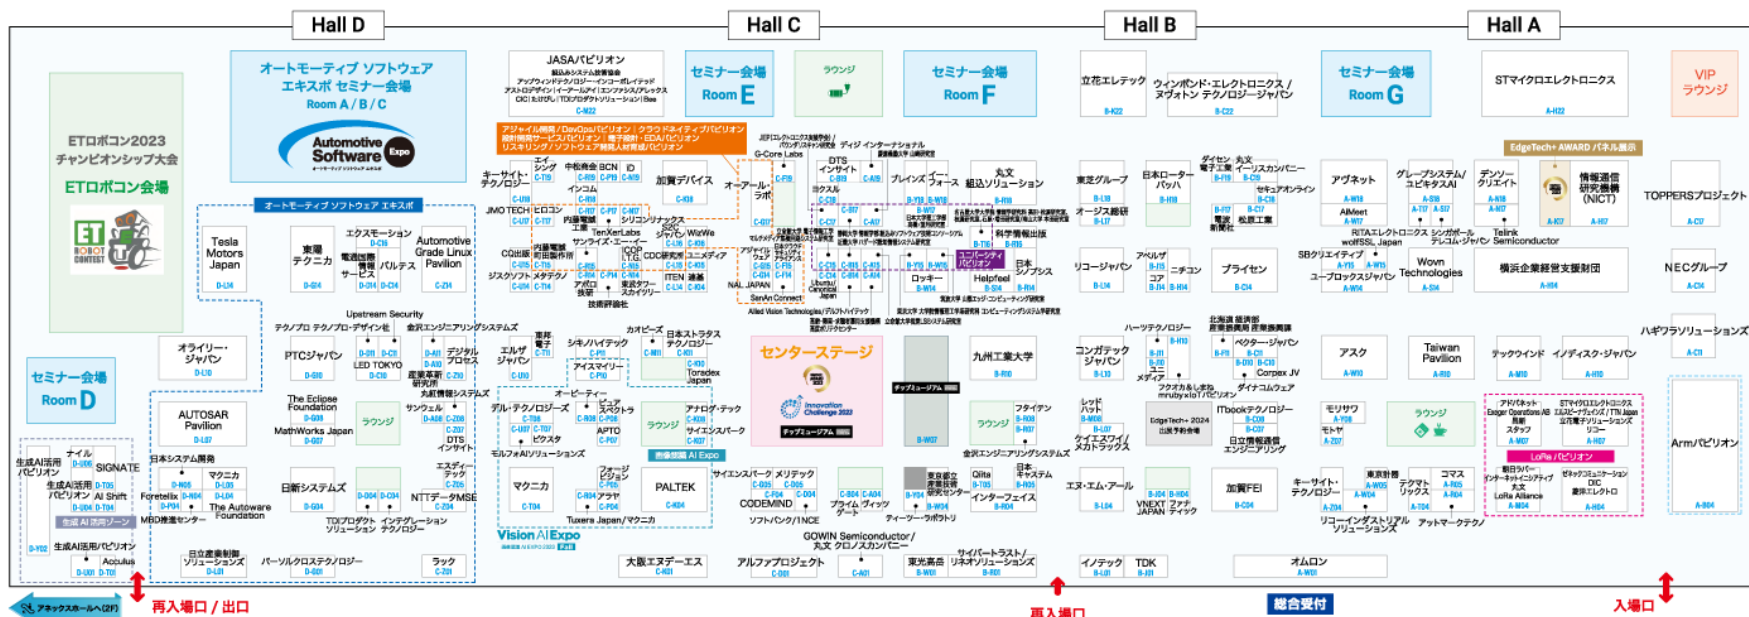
Hall D
Hall C
Hall B
Hall A

ETロボコン2023 チャンピオンシップ大会
ETロボコン会場

オートモーティブ ソフトウェア エキスポ セミナー会場
Room A / B / C
Automotive Software Expo

オートモーティブ ソフトウェア エキスポ

JASAパビリオン

セミナー会場 Room E
ラウンジ
セミナー会場 Room F
立花エレテック
ウィンボンド・エレクトロニクス / ヌヴォトン テクノロジージャパン
セミナー会場 Room G
STマイクロエレクトロニクス
VIP ラウンジ

アジャイル開発/DevOpsパビリオン | クラウドネイティブパビリオン

EdgeTech+ AWARD パネル展示

Tesla Motors Japan
東陽テクニカ
エクスモーション
電通国際情報サービス
パルテス
Automotive Grade Linux Pavilion

キーサイト・テクノロジー
中松商会
BCN
加賀デバイス
オーアール・ラボ
DTS インサイト
丸文
組込みソリューション
東芝グループ
日本ローター バッハ
ダイセン電子工業
丸文 イーリスカンパニー
アヴネット
グレープシステム/ユビキタスAI
デンソー クリエイト
情報通信研究機構 (NICT)
TOPPERSプロジェクト

JMO TECH
ヒロコン
イシコム
シリコンリナックス
TenXerLabs
ジャパン WizWe
サンライズ・エー・イー
CQ出版
COC研究所
ユニダイナ
ITEN
ジスクソフト
メタテクノ
東京ウエルズ
アロロ技術
技術評論社
NAL JAPAN
SenAn Connect
ロッキー
Helpfeel
日本シノプシス
科学情報出版
リコージャパン
アルゾ
ニチコン
ブライセン
SBクリエイティブ
RITAエレクトロニクス
シンガポール テレコム・ジャパン
Telink Semiconductor
wolfSSL Japan
Wovn Technologies
横浜企業経営支援財団
NECグループ
ユーブロックスジャパン
オージス総研
AIMeet

Upstream Security
テクノプロ テクノプロ・デザイン社
金沢エンジニアリングシステムズ
LED TOKYO
デジタル プロセス
エルザ ジャパン
シキノハイテック
カオピーズ
日本ストラタス テクノロジー
Toradex Japan
アイスマイリー
オーピーティー
ピュア スクストラ
APTO
ピクスタ
アナログ・テック
サイエンスパーク
センターステージ
Innovation Challenge 2022
チップミュージアム
九州工業大学
ハーツテクノロジー
コンガテック ジャパン
メディア
北海道経済連合会
ペクター・ジャパン
Corpex JV
ダイナコムウェア
アスク
Taiwan Pavilion
テックウインド
インディスク・ジャパン
ハギワラソリューションズ

セミナー会場 Room D
オライリー・ジャパン
PTCジャパン
AUTOSAR Pavilion
The Eclipse Foundation
MathWorks Japan
ラウンジ
サンウェル
DTS インサイト
産業革新研究所
マーキュリー
モルファAIソリューションズ
デル・テクノロジーズ
ラウンジ
ラウンジ
フタイテン
レッドハット
クイエスワイ/スカトラックス
EdgeTech+ 2024 出展予約会場
ITbookテクノロジー
日立情報通信エンジニアリング
フクオカしまねmruby/IoTパビリオン
モリサワ
モテヤ
ラウンジ
アドバネット
Exeger Operations AB
マクニカ
STマイクロエレクトロニクス
エルスピーナヴェインズ / TTN Japan
LoRa Alliance
LoRaパビリオン
朝日ラバー
インターネットイニシアティブ
スタッフ
リコー
DIC
ゼネラルエレクトリック
Armパビリオン

生成AI活用パビリオン
ナイル
SIGNATE
生成AI活用パビリオン
AI Shift
生成AI活用ゾーン
Fcretellix
The Autoware Foundation
日本システム開発
マクニカ
日新システムズ
NTTデータMSE
エスディーテック
TDIプロダクトソリューション
インテグレーションテクノロジー
MBD推進センター
日立産業制御ソリューションズ
パーソルクロステクノロジー
ラック
Acculus
マクニカ
フォージ
アラヤ
PALTEK
Tuxera Japan/マクニカ
サイエンスパーク
メリテック
CODEMIND
ソフトバンク/1NCE
プライム ウィッツ
ティーツー・ラボラトリ
東京都立産業技術研究センター
Qiita
日本キャステム
インターフェイス
エヌ・エム・アール
VNEXT JAPAN
アファ ティック
加賀FEI
キーサイト・テクノロジー
東京計器
テクマトリックス
コマス
太友
リコーインダストリアルソリューションズ
アットマークテクノ
生成AIと自動運転 AI Expo
Vision AI Expo
大阪エヌデーエス
アルファプロジェクト
GOWIN Semiconductor / 丸文 クロノスカンパニー
東光高岳
サイバートラスト/リネオソリューションズ
イノテック
TDK
オムロン

アネックスホールへ(2F)
再入場口 / 出口
再入場口
総合受付
入場口